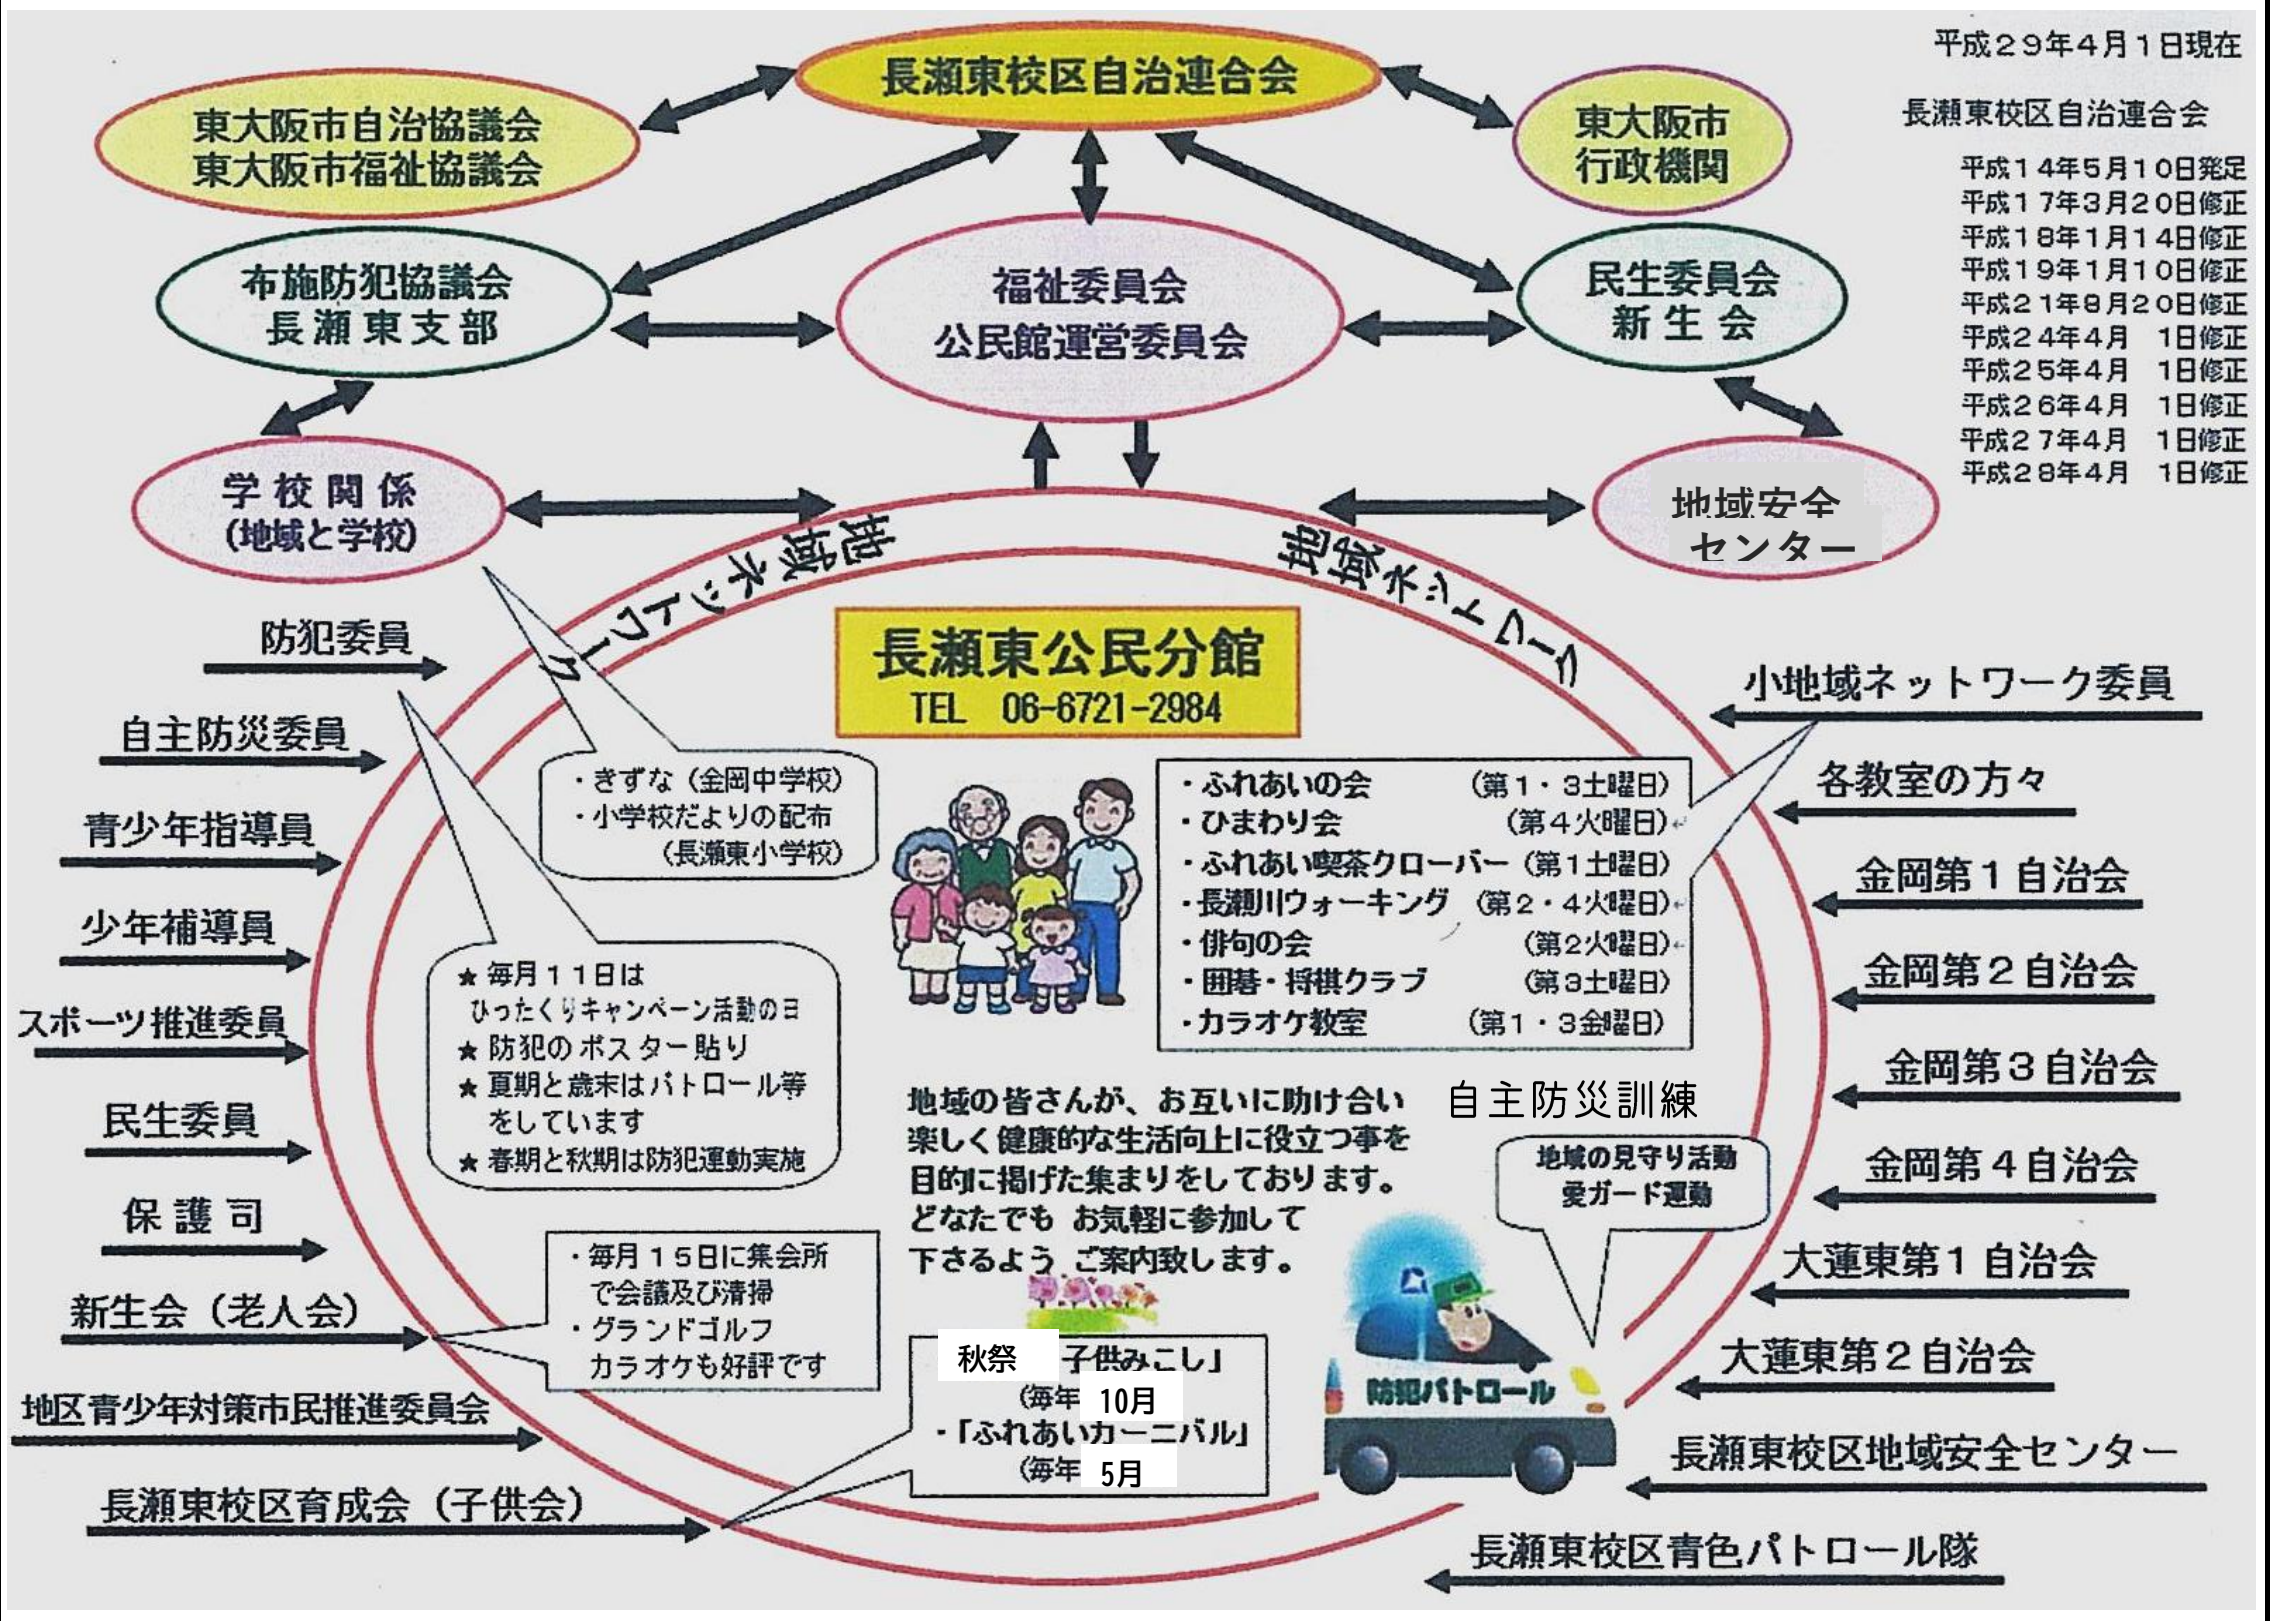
長瀬東校区自治連合会

東大阪市自治協議会
東大阪市福祉協議会

東大阪市
行政機関

平成２９年４月１日現在

長瀬東校区自治連合会

平成１４年５月１０日発足
平成１７年３月２０日修正
平成１８年１月１４日修正
平成１９年１月１０日修正
平成２１年８月２０日修正
平成２４年４月　１日修正
平成２５年４月　１日修正
平成２６年４月　１日修正
平成２７年４月　１日修正
平成２８年４月　１日修正

布施防犯協議会
長瀬東支部

福祉委員会
公民館運営委員会

民生委員会
新生会

学校関係
(地域と学校)

地域安全
センター

地域ネットワーク

地域ネットワーク

長瀬東公民分館
TEL　06-6721-2984

防犯委員

自主防災委員

青少年指導員

少年補導員

スポーツ推進委員

民生委員

保護司

新生会（老人会）

地区青少年対策市民推進委員会

長瀬東校区育成会（子供会）

・きずな（金岡中学校）
・小学校だよりの配布
（長瀬東小学校）

★毎月１１日は
ひったくりキャンペーン活動の日
★防犯のポスター貼り
★夏期と歳末はパトロール等
をしています
★春期と秋期は防犯運動実施

・毎月１５日に集会所
で会議及び清掃
・グランドゴルフ
カラオケも好評です

・ふれあいの会　（第１・３土曜日）
・ひまわり会　（第４火曜日）
・ふれあい喫茶クローバー　（第１土曜日）
・長瀬川ウォーキング　（第２・４火曜日）
・俳句の会　（第２火曜日）
・囲碁・将棋クラブ　（第３土曜日）
・カラオケ教室　（第１・３金曜日）

地域の皆さんが、お互いに助け合い楽しく健康的な生活向上に役立つ事を目的に掲げた集まりをしております。どなたでも お気軽に参加して下さるよう ご案内致します。

自主防災訓練

地域の見守り活動
愛ガード運動

秋祭　子供みこし」
（毎年　10月
・「ふれあいカーニバル」
（毎年　5月

防犯パトロール

小地域ネットワーク委員

各教室の方々

金岡第１自治会

金岡第２自治会

金岡第３自治会

金岡第４自治会

大蓮東第１自治会

大蓮東第２自治会

長瀬東校区地域安全センター

長瀬東校区青色パトロール隊